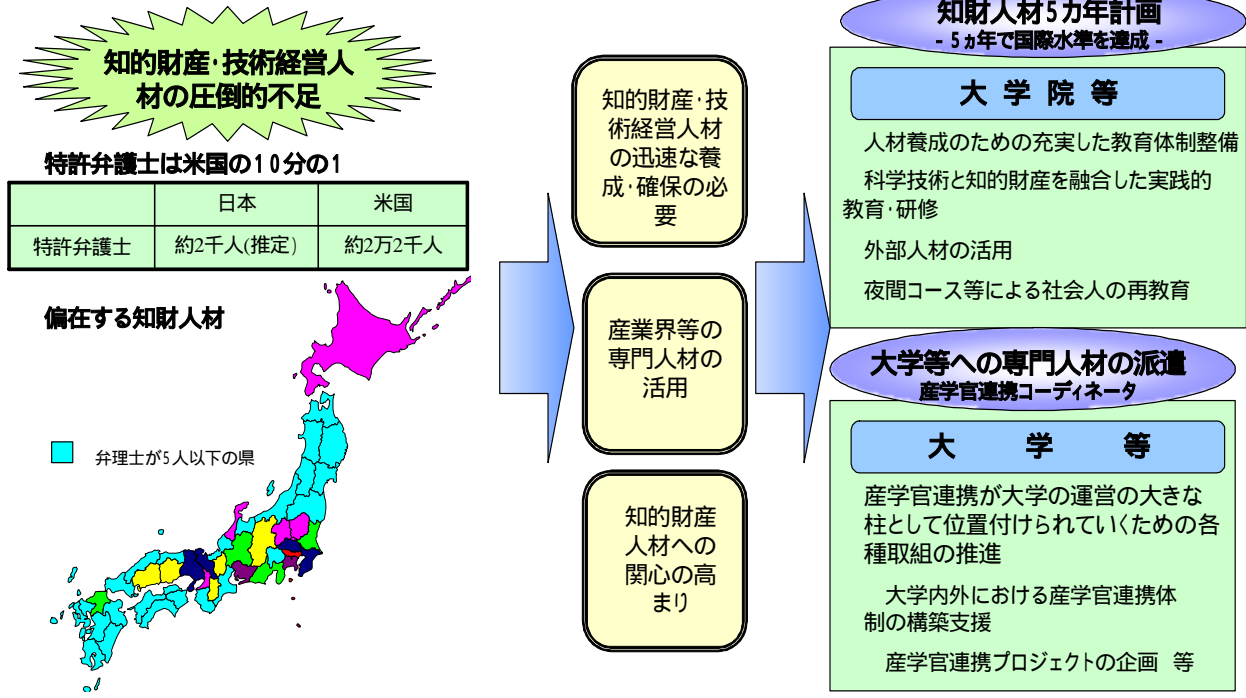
知的財産･技術経営人材の圧倒的不足

特許弁護士は米国の10分の1

| | 日本 | 米国 |
|---|---|---|
| 特許弁護士 | 約2千人(推定) | 約2万2千人 |

偏在する知財人材

弁理士が5人以下の県

知的財産･技術経営人材の迅速な養成･確保の必要

産業界等の専門人材の活用

知的財産人材への関心の高まり

知財人材5カ年計画
- 5ヵ年で国際水準を達成 -

大学院等

人材養成のための充実した教育体制整備

科学技術と知的財産を融合した実践的教育･研修

外部人材の活用

夜間コース等による社会人の再教育

大学等への専門人材の派遣
産学官連携コーディネータ

大学等

産学官連携が大学の運営の大きな柱として位置付けられていくための各種取組の推進

大学内外における産学官連携体制の構築支援

産学官連携プロジェクトの企画 等